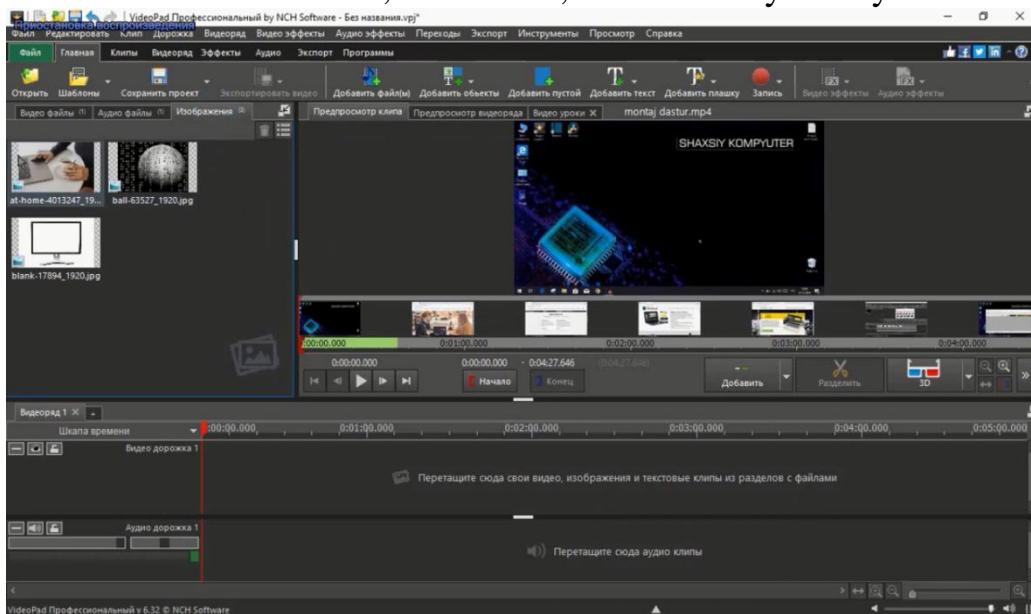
Приостановка воспроизведения | VideoPad Профессиональный by NCH Software - Без названия.vpj*

Файл Редактировать Клип Дорожка Видеоряд Видеоэффекты Аудиоэффекты Переходы Экспорт Инструменты Просмотр Справка

Файл Главная Клипы Видеоряд Эффекты Аудио Экспорт Программы

Открыть Шаблоны Сохранить проект Экспортировать видео Добавить файл(ы) Добавить объекты Добавить пустой Добавить текст Добавить плашку Запись Видео эффекты Аудио эффекты

Видео файлы Аудио файлы Изображения

at-home-4013247_19... ball-63527_1920.jpg

blank-17894_1920.jpg

Предпросмотр клипа Предпросмотр видеоряда Видео уроки X montaj dastur.mp4

SHAXSIY KOMPYUTER

0:00:00.000 0:01:00.000 0:02:00.000 0:03:00.000 0:04:00.000

0:00:00.000 0:00:00.000 - 0:04:27.646 (0:04:27.646)

Начало Конец Добавить Разделить 3D

Видеоряд 1 X

Шкала времени 0:00:00.000 0:01:00.000 0:02:00.000 0:03:00.000 0:04:00.000 0:05:00.000

Видео дорожка 1

Перетащите сюда свои видео, изображения и текстовые клипы из разделов с файлами

Аудио дорожка 1

Перетащите сюда аудио клипы

VideoPad Профессиональный v 6.32 © NCH Software